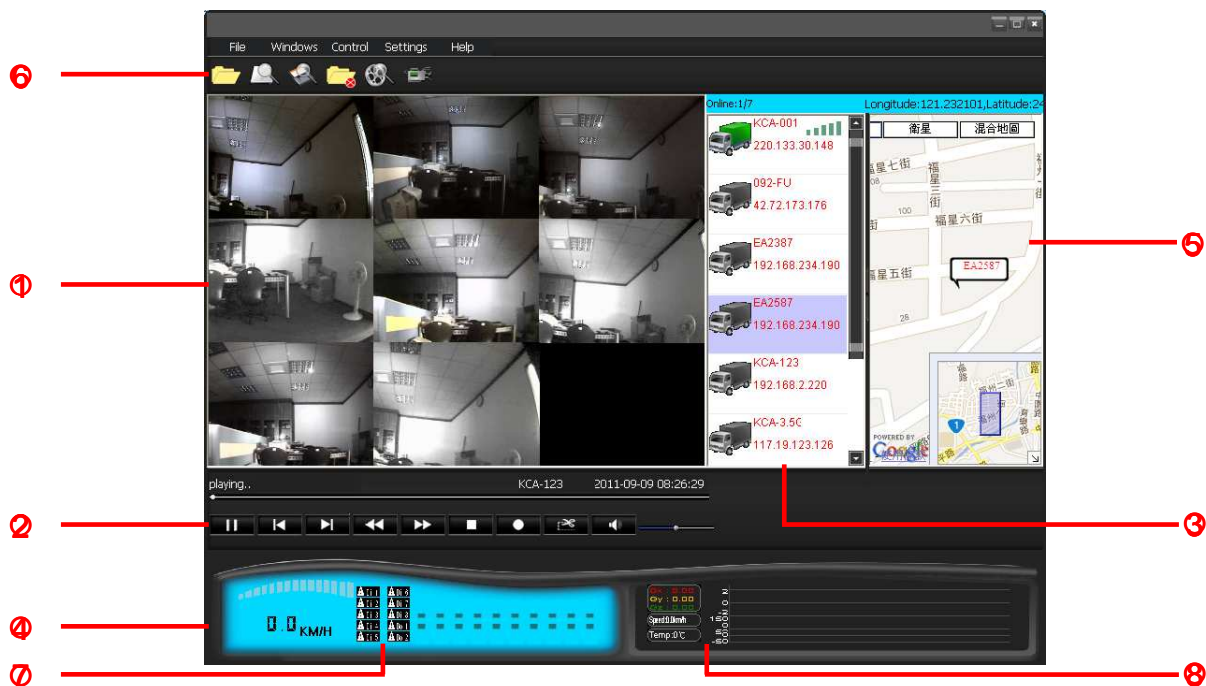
File Windows Control Settings Help

6

Online:1/7 Longitude:121.232101,Latitude:24

KCA-001
220.133.30.148

092-FU
42.72.173.176

EA2387
192.168.234.190

EA2587
192.168.234.190

KCA-123
192.168.2.220

KCA-3.5C
117.19.123.126

衛星 混合地圖

福星七街
福星三街
100
福星六街
福星五街
EA2587
26

POWERED BY Google

1

5

playing.. KCA-123 2011-09-09 08:26:29

2

3

4

0.0 KM/H

Gx : 0.00
Gy : 0.00
Gz : 0.00
Speed:0.0km/h
Temp:0℃

7

8